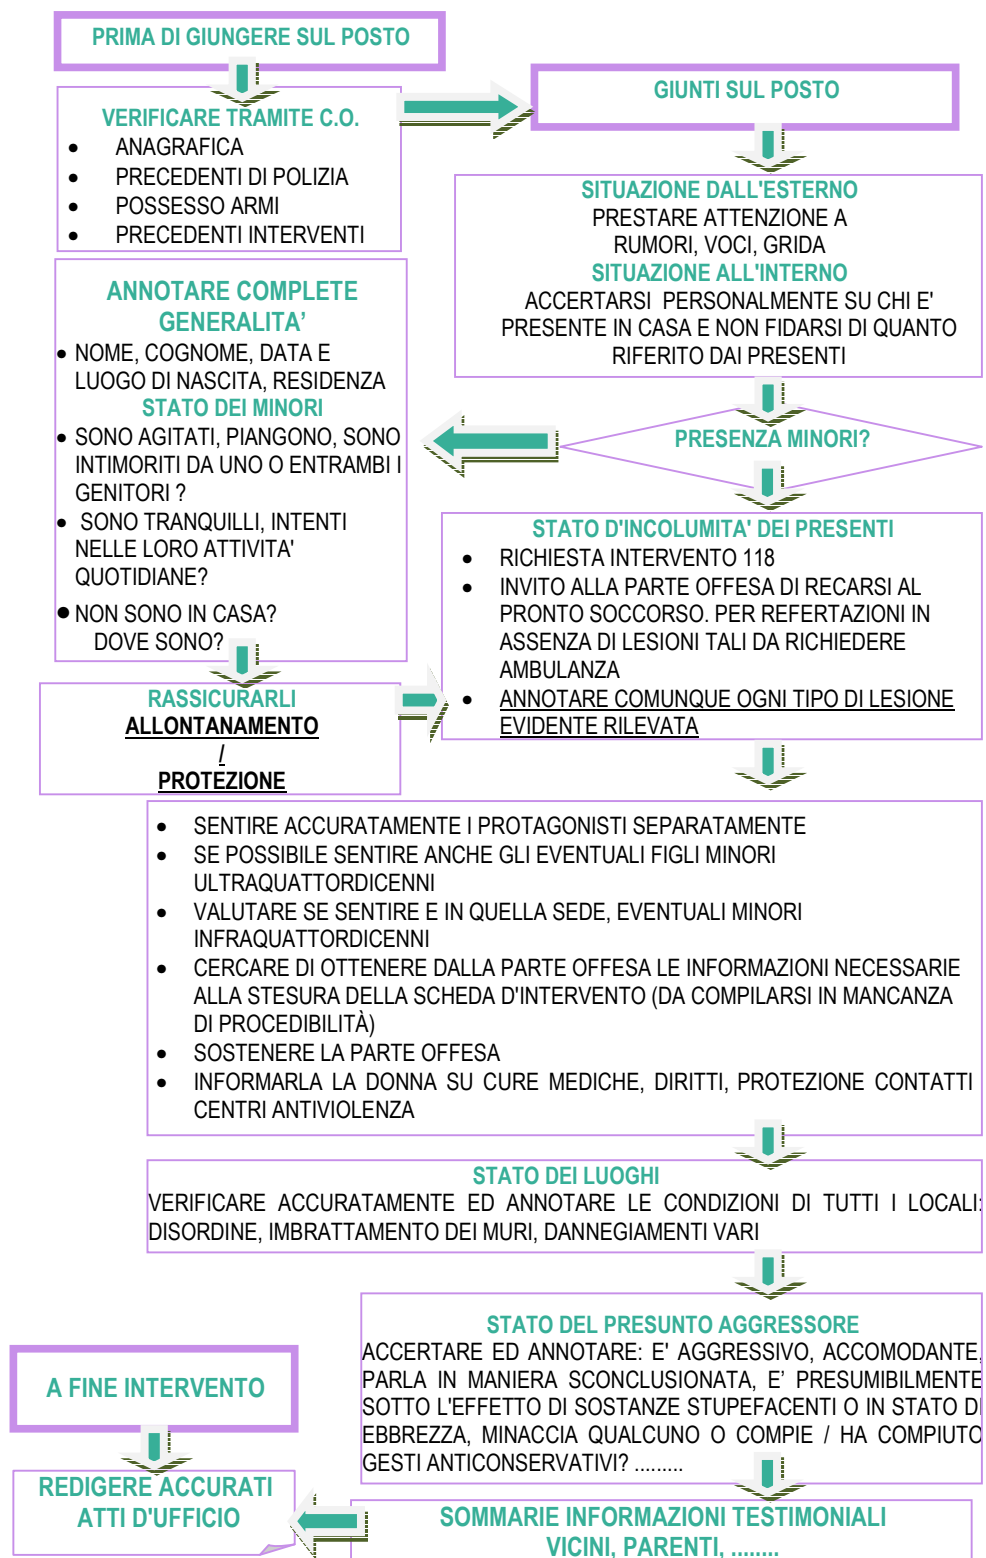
PRIMA DI GIUNGERE SUL POSTO

VERIFICARE TRAMITE C.O.
- ANAGRAFICA
- PRECEDENTI DI POLIZIA
- POSSESSO ARMI
- PRECEDENTI INTERVENTI

GIUNTI SUL POSTO

SITUAZIONE DALL'ESTERNO
PRESTARE ATTENZIONE A RUMORI, VOCI, GRIDA
SITUAZIONE ALL'INTERNO
ACCERTARSI PERSONALMENTE SU CHI E' PRESENTE IN CASA E NON FIDARSI DI QUANTO RIFERITO DAI PRESENTI

ANNOTARE COMPLETE GENERALITA'
- NOME, COGNOME, DATA E LUOGO DI NASCITA, RESIDENZA
STATO DEI MINORI
- SONO AGITATI, PIANGONO, SONO INTIMORITI DA UNO O ENTRAMBI I GENITORI ?
- SONO TRANQUILLI, INTENTI NELLE LORO ATTIVITA' QUOTIDIANE?
- NON SONO IN CASA? DOVE SONO?

PRESENZA MINORI?

STATO D'INCOLUMITA' DEI PRESENTI
- RICHIESTA INTERVENTO 118
- INVITO ALLA PARTE OFFESA DI RECARSI AL PRONTO SOCCORSO. PER REFERTAZIONI IN ASSENZA DI LESIONI TALI DA RICHIEDERE AMBULANZA
- ANNOTARE COMUNQUE OGNI TIPO DI LESIONE EVIDENTE RILEVATA

RASSICURARLI
ALLONTANAMENTO
/
PROTEZIONE

- SENTIRE ACCURATAMENTE I PROTAGONISTI SEPARATAMENTE
- SE POSSIBILE SENTIRE ANCHE GLI EVENTUALI FIGLI MINORI ULTRAQUATTORDICENNI
- VALUTARE SE SENTIRE E IN QUELLA SEDE, EVENTUALI MINORI INFRAQUATTORDICENNI
- CERCARE DI OTTENERE DALLA PARTE OFFESA LE INFORMAZIONI NECESSARIE ALLA STESURA DELLA SCHEDA D'INTERVENTO (DA COMPILARSI IN MANCANZA DI PROCEDIBILITÀ)
- SOSTENERE LA PARTE OFFESA
- INFORMARLA LA DONNA SU CURE MEDICHE, DIRITTI, PROTEZIONE CONTATTI CENTRI ANTIVIOLENZA

STATO DEI LUOGHI
VERIFICARE ACCURATAMENTE ED ANNOTARE LE CONDIZIONI DI TUTTI I LOCALI: DISORDINE, IMBRATTAMENTO DEI MURI, DANNEGIAMENTI VARI

STATO DEL PRESUNTO AGGRESSORE
ACCERTARE ED ANNOTARE: E' AGGRESSIVO, ACCOMODANTE, PARLA IN MANIERA SCONCLUSIONATA, E' PRESUMIBILMENTE SOTTO L'EFFETTO DI SOSTANZE STUPEFACENTI O IN STATO DI EBBREZZA, MINACCIA QUALCUNO O COMPIE / HA COMPIUTO GESTI ANTICONSERVATIVI? .........

A FINE INTERVENTO

REDIGERE ACCURATI ATTI D'UFFICIO

SOMMARIE INFORMAZIONI TESTIMONIALI VICINI, PARENTI, ........